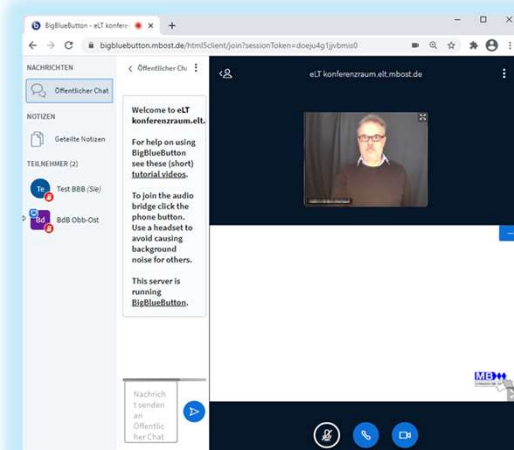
BigBlueButton - eLT konfere ×

bigbluebutton.mbost.de/html5client/join?sessionToken=doeju4g1jivbmis0

NACHRICHTEN

Öffentlicher Chat

NOTIZEN

Geteilte Notizen

TEILNEHMER (2)

Te Test BBB (Sie)

Bd BdB Obb-Ost

< Öffentlicher Cha

Welcome to eLT konferenzraum.elt.

For help on using BigBlueButton see these (short) tutorial videos.

To join the audio bridge click the phone button. Use a headset to avoid causing background noise for others.

This server is running BigBlueButton.

Nachricht senden an Öffentlicher Chat

eLT konferenzraum.elt.mbost.de

MB